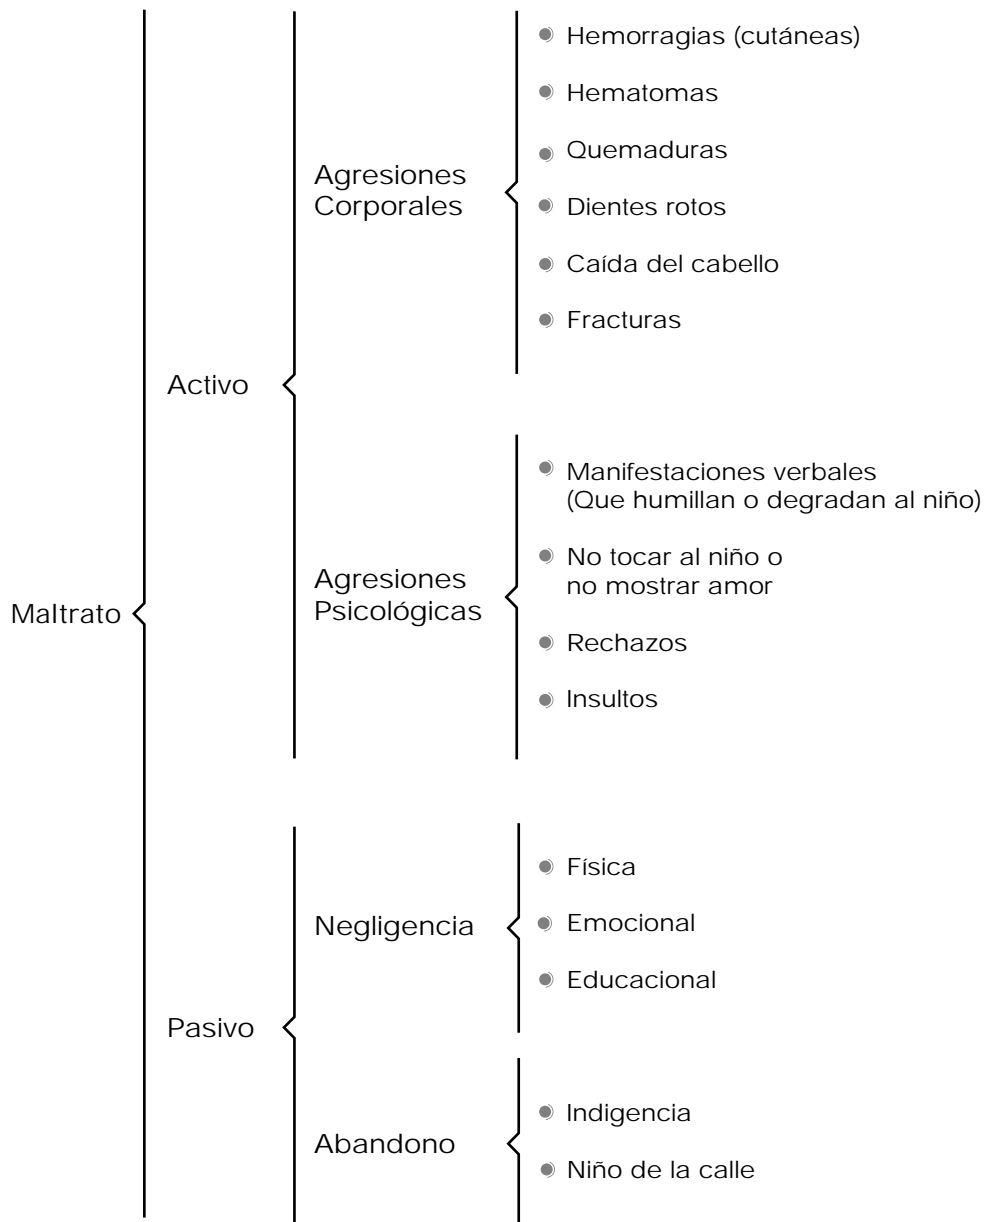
Maltrato

Activo

Agresiones Corporales

- Hemorragias (cutáneas)
- Hematomas
- Quemaduras
- Dientes rotos
- Caída del cabello
- Fracturas

Agresiones Psicológicas

- Manifestaciones verbales (Que humillan o degradan al niño)
- No tocar al niño o no mostrar amor
- Rechazos
- Insultos

Pasivo

Negligencia

- Física
- Emocional
- Educacional

Abandono

- Indigencia
- Niño de la calle